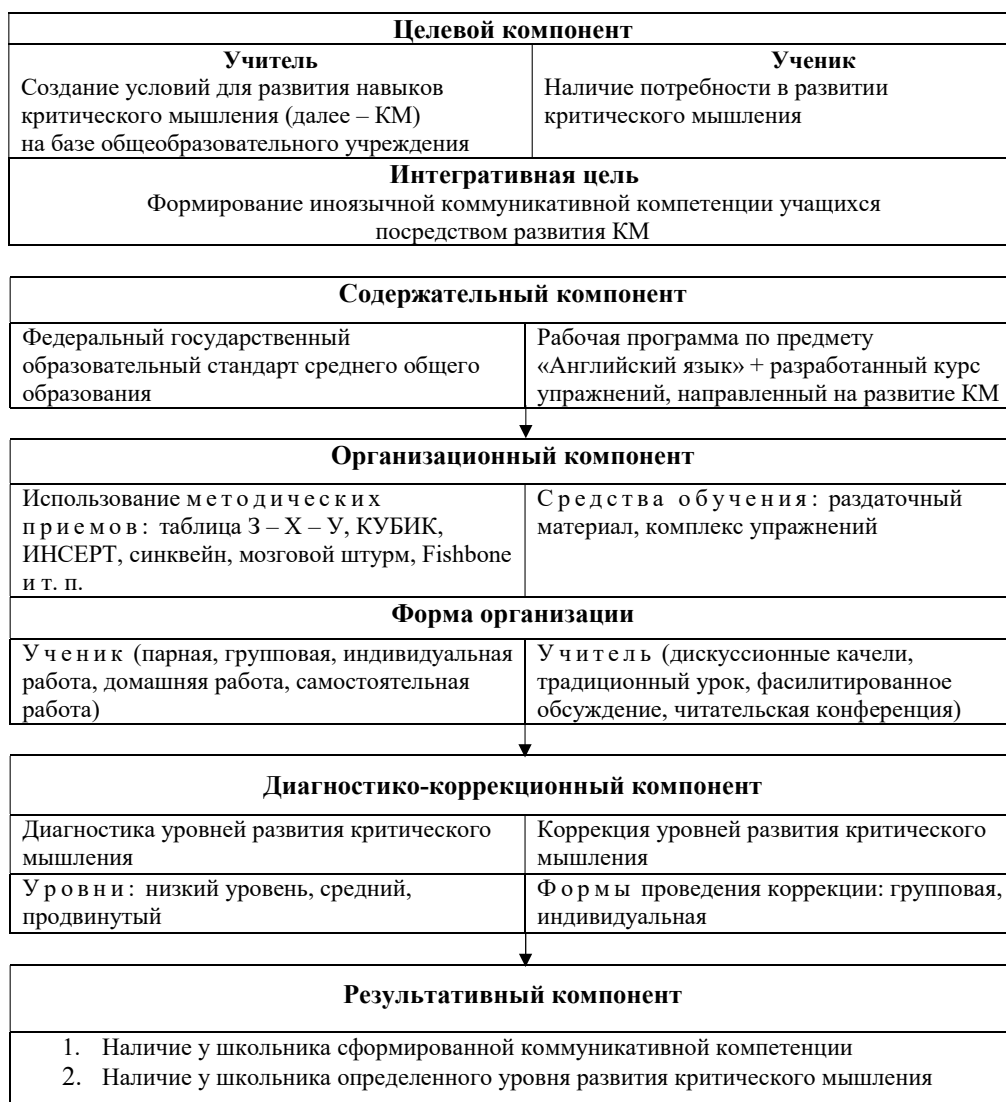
Целевой компонент

| Учитель | Ученик |
|---|---|
| Создание условий для развития навыков критического мышления (далее – КМ) на базе общеобразовательного учреждения | Наличие потребности в развитии критического мышления |

Интегративная цель
Формирование иноязычной коммуникативной компетенции учащихся посредством развития КМ

Содержательный компонент

| Федеральный государственный образовательный стандарт среднего общего образования | Рабочая программа по предмету «Английский язык» + разработанный курс упражнений, направленный на развитие КМ |
|---|---|

Организационный компонент

| Использование методических приемов: таблица З – Х – У, КУБИК, ИНСЕРТ, синквейн, мозговой штурм, Fishbone и т. п. | Средства обучения: раздаточный материал, комплекс упражнений |
|---|---|

Форма организации

| Ученик (парная, групповая, индивидуальная работа, домашняя работа, самостоятельная работа) | Учитель (дискуссионные качели, традиционный урок, фасилитированное обсуждение, читательская конференция) |
|---|---|

Диагностико-коррекционный компонент

| Диагностика уровней развития критического мышления | Коррекция уровней развития критического мышления |
|---|---|
| Уровни: низкий уровень, средний, продвинутый | Формы проведения коррекции: групповая, индивидуальная |

Результативный компонент

1. Наличие у школьника сформированной коммуникативной компетенции
2. Наличие у школьника определенного уровня развития критического мышления